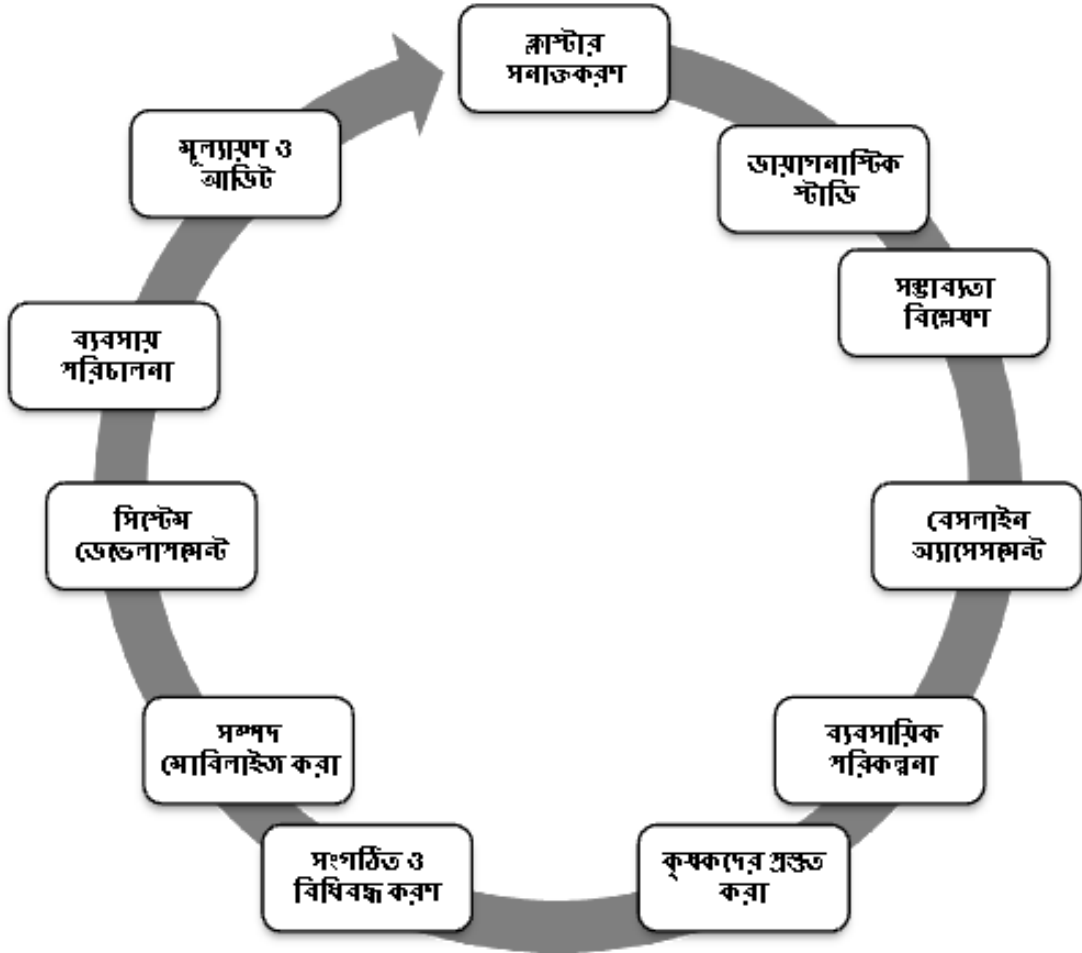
ক্লাস্টার সনাক্তকরণ

ডায়াগনাস্টিক স্টাডি

সম্ভাব্যতা বিশ্লেষণ

বেসলাইন অ্যাসেসমেন্ট

ব্যবসায়িক পরিকল্পনা

কৃষকদের প্রস্তুত করা

সংগঠিত ও বিধিবদ্ধ করণ

সম্পদ মোবিলাইজ করা

সিস্টেম ডেভেলাপমেন্ট

ব্যবসায় পরিচালনা

মূল্যায়ণ ও অডিট